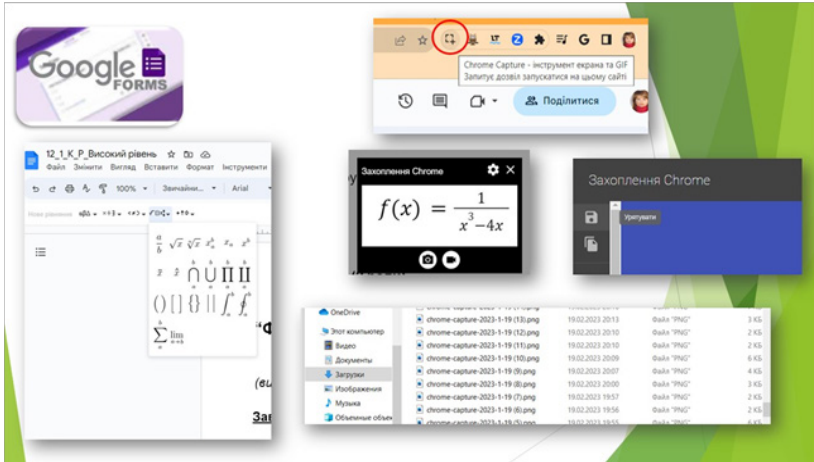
Google FORMS

Chrome Capture - інструмент екрана та GIF
Запитує дозвіл запускатися на цьому сайті

Поділитися

12_1_К_Р_Високий рівень
Файл Змінити Вигляд Вставити Формат Інструменти
100% Звичайни... Arial

Захоплення Chrome

$f(x) = \frac{1}{x^3 - 4x}$

Захоплення Chrome

Урізувати

OneDrive
Этот компьютер
Видео
Документы
Загрузки
Изображения
Музыка
Объемные объек

| | | | |
|---|---|---|---|
| chrome-capture-2023-1-19 (13).png | 19.02.2023 20:11 | Файл "PNG" | 3 КБ |
| chrome-capture-2023-1-19 (12).png | 19.02.2023 20:10 | Файл "PNG" | 5 КБ |
| chrome-capture-2023-1-19 (11).png | 19.02.2023 20:10 | Файл "PNG" | 2 КБ |
| chrome-capture-2023-1-19 (10).png | 19.02.2023 20:09 | Файл "PNG" | 6 КБ |
| chrome-capture-2023-1-19 (9).png | 19.02.2023 20:07 | Файл "PNG" | 4 КБ |
| chrome-capture-2023-1-19 (8).png | 19.02.2023 20:00 | Файл "PNG" | 3 КБ |
| chrome-capture-2023-1-19 (7).png | 19.02.2023 19:57 | Файл "PNG" | 2 КБ |
| chrome-capture-2023-1-19 (6).png | 19.02.2023 19:56 | Файл "PNG" | 6 КБ |